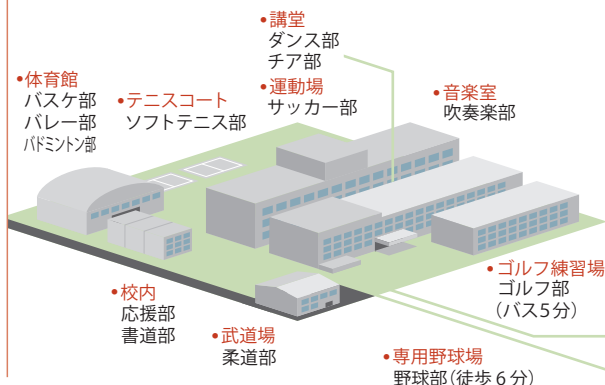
•講堂
ダンス部
チア部

•体育館
バスケ部
バレー部
バドミントン部

•テニスコート
ソフトテニス部

•運動場
サッカー部

•音楽室
吹奏楽部

•ゴルフ練習場
ゴルフ部
（バス５分）

•校内
応援部
書道部

•武道場
柔道部

•専用野球場
野球部（徒歩６分）